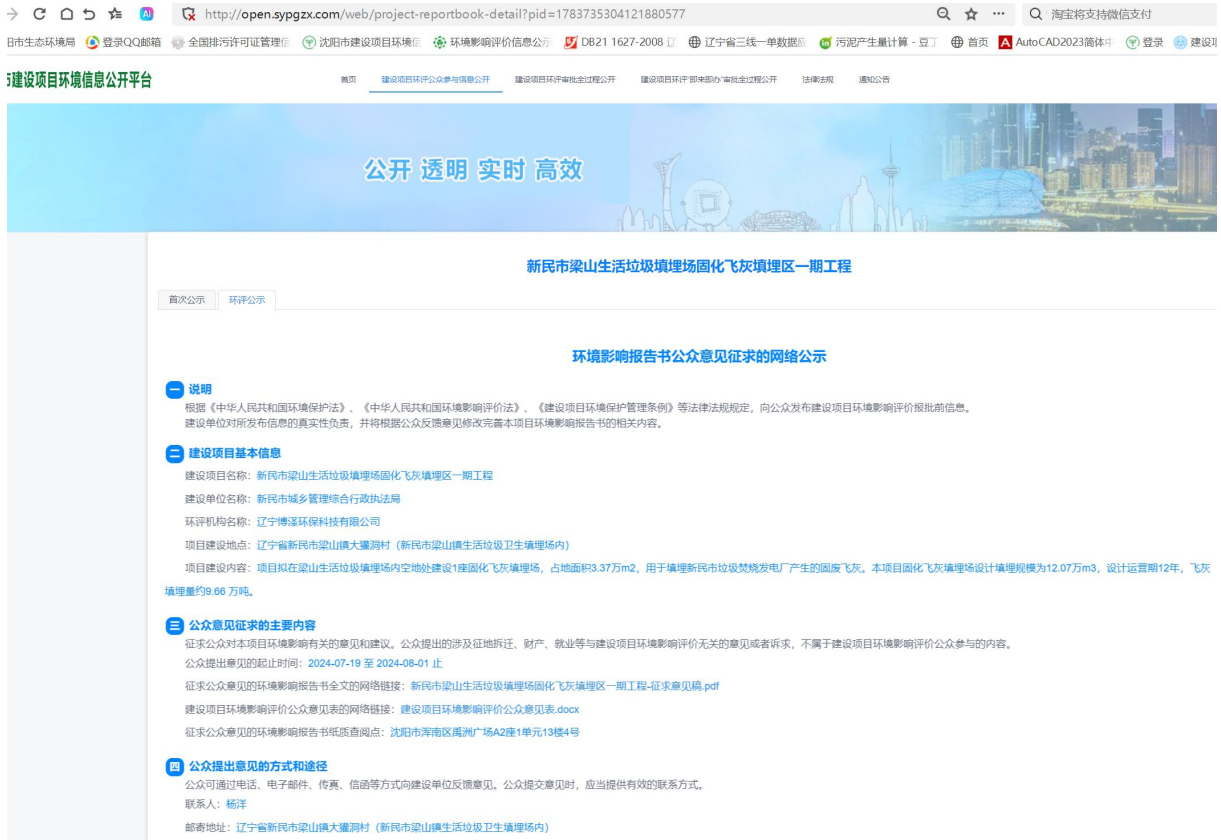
http://open.sypgzx.com/web/project-reportbook-detail?pid=1783735304121880577

淘宝将支持微信支付

日市生态环境局 登录QQ邮箱 全国排污许可证管理信 沈阳市建设项目环境信 环境影响评价信息公示 DB21 1627-2008 辽 辽宁省三线一单数据 污泥产生量计算 - 豆丁 首页 AutoCAD2023简体中 登录 建设

建设项目环境信息公开平台

首页 建设项目环评公众参与信息公开 建设项目环评审批全过程公开 建设项目环评"即来即办"审批全过程公开 法律法规 通知公告

公开 透明 实时 高效

新民市梁山生活垃圾填埋场固化飞灰填埋区一期工程

首次公示 环评公示

环境影响报告书公众意见征求的网络公示

一 说明

根据《中华人民共和国环境保护法》、《中华人民共和国环境影响评价法》、《建设项目环境保护管理条例》等法律法规规定，向公众发布建设项目环境影响评价报批前信息。
建设单位对所发布信息的真实性负责，并将根据公众反馈意见修改完善本项目环境影响报告书的相关内容。

二 建设项目基本信息

建设项目名称：新民市梁山生活垃圾填埋场固化飞灰填埋区一期工程

建设单位名称：新民市城乡管理综合行政执法局

环评机构名称：辽宁博泽环保科技有限公司

项目建设地点：辽宁省新民市梁山镇大獾洞村（新民市梁山镇生活垃圾卫生填埋场内）

项目建设内容：项目拟在梁山生活垃圾填埋场内空地处建设1座固化飞灰填埋场，占地面积3.37万m2，用于填埋新民市垃圾焚烧发电厂产生的固废飞灰。本项目固化飞灰填埋场设计填埋规模为12.07万m3，设计运营期12年，飞灰填埋量约9.66 万吨。

三 公众意见征求的主要内容

征求公众对本项目环境影响有关的意见和建议。公众提出的涉及征地拆迁、财产、就业等与建设项目环境影响评价无关的意见或者诉求，不属于建设项目环境影响评价公众参与的内容。

公众提出意见的起止时间：2024-07-19 至 2024-08-01 止

征求公众意见的环境影响报告书全文的网络链接：新民市梁山生活垃圾填埋场固化飞灰填埋区一期工程-征求意见稿.pdf

建设项目环境影响评价公众意见表的网络链接：建设项目环境影响评价公众意见表.docx

征求公众意见的环境影响报告书纸质查阅点：沈阳市浑南区禹洲广场A2座1单元13楼4号

四 公众提出意见的方式和途径

公众可通过电话、电子邮件、传真、信函等方式向建设单位反馈意见。公众提交意见时，应当提供有效的联系方式。

联系人：杨洋

邮寄地址：辽宁省新民市梁山镇大獾洞村（新民市梁山镇生活垃圾卫生填埋场内）